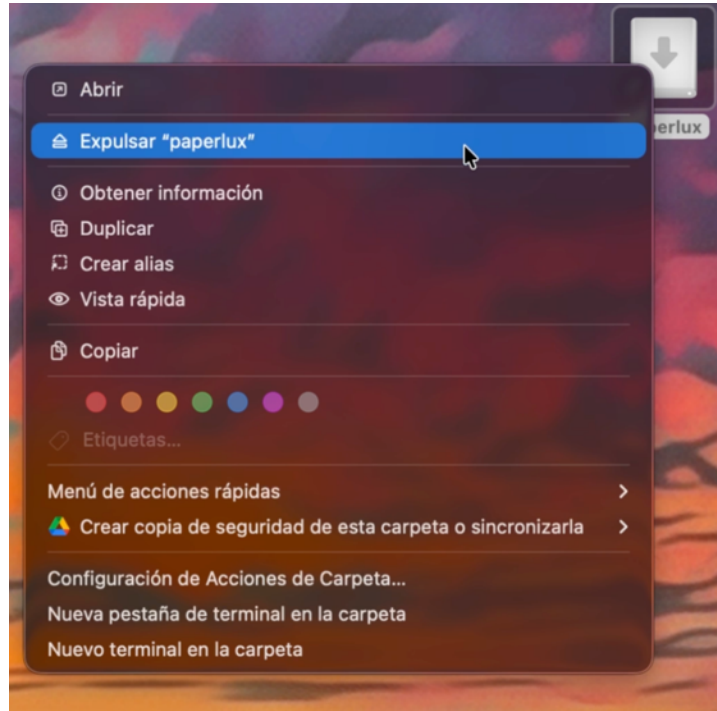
Abrir
Expulsar "paperlux"
perlux
Obtener información
Duplicar
Crear alias
Vista rápida
Copiar
Etiquetas...
Menú de acciones rápidas
Crear copia de seguridad de esta carpeta o sincronizarla
Configuración de Acciones de Carpeta...
Nueva pestaña de terminal en la carpeta
Nuevo terminal en la carpeta